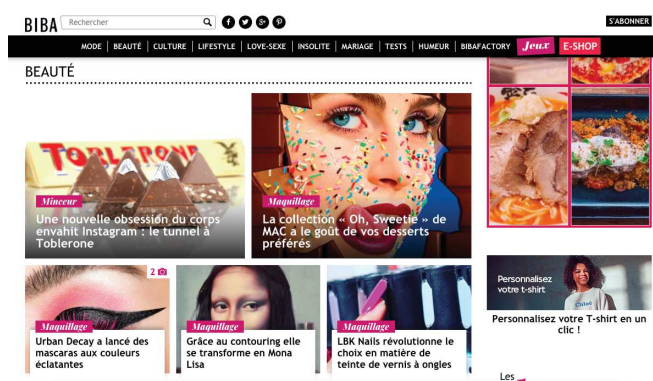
BIBA

Rechercher

S'ABONNER

MODE | BEAUTÉ | CULTURE | LIFESTYLE | LOVE-SEXE | INSOLITE | MARIAGE | TESTS | HUMEUR | BIBAFACTORY Jeux E-SHOP

BEAUTÉ

TOBLERONE

Minceur
Une nouvelle obsession du corps envahit Instagram : le tunnel à Toblerone

Maquillage
La collection « Oh, Sweetie » de MAC a le goût de vos desserts préférés

2

Maquillage
Urban Decay a lancé des mascaras aux couleurs éclatantes

Maquillage
Grâce au contouring elle se transforme en Mona Lisa

Maquillage
LBK Nails révolutionne le choix en matière de teinte de vernis à ongles

Personnalisez votre t-shirt

Personnalisez votre T-shirt en un clic !

Les